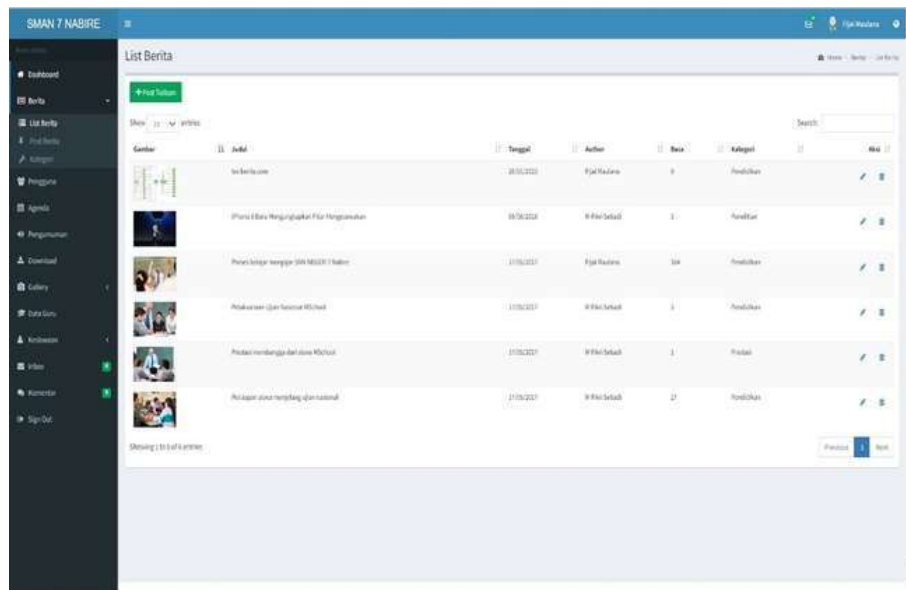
SMAN 7 NABIRE

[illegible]

Dashboard
Berita
List Berita
Post Berita
Kategori
Pengguna
Agenda
Pengumuman
Download
Gallery
Data Guru
Kesiswaan
Inbox
Komentar
Sign Out

Fijai Maulana

List Berita

Home > Berita > List Berita

+ Post Tulisan

Show 10 entries

Search:

| Gambar | Judul | Tanggal | Author | Baca | Kategori | Aksi |
|---|---|---|---|---|---|---|
| | tes berita.com | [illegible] | Fijai Maulana | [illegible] | Pendidikan | |
| | iPhone 8 Baru Mengungkapkan Fitur Mengesankan | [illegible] | M Fikri Sebadi | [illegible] | Penelitian | |
| | Proses belajar mengajar SMA NEGERI 7 Nabire | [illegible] | Fijai Maulana | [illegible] | Pendidikan | |
| | Pelaksanaan Ujian Nasional MSchool | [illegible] | M Fikri Sebadi | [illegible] | Pendidikan | |
| | Prestasi membanggakan dari siswa MSchool | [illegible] | M Fikri Sebadi | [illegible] | Prestasi | |
| | Persiapan siswa menjelang ujian nasional | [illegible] | M Fikri Sebadi | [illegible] | Pendidikan | |

Showing 1 to 6 of 6 entries

Previous 1 Next